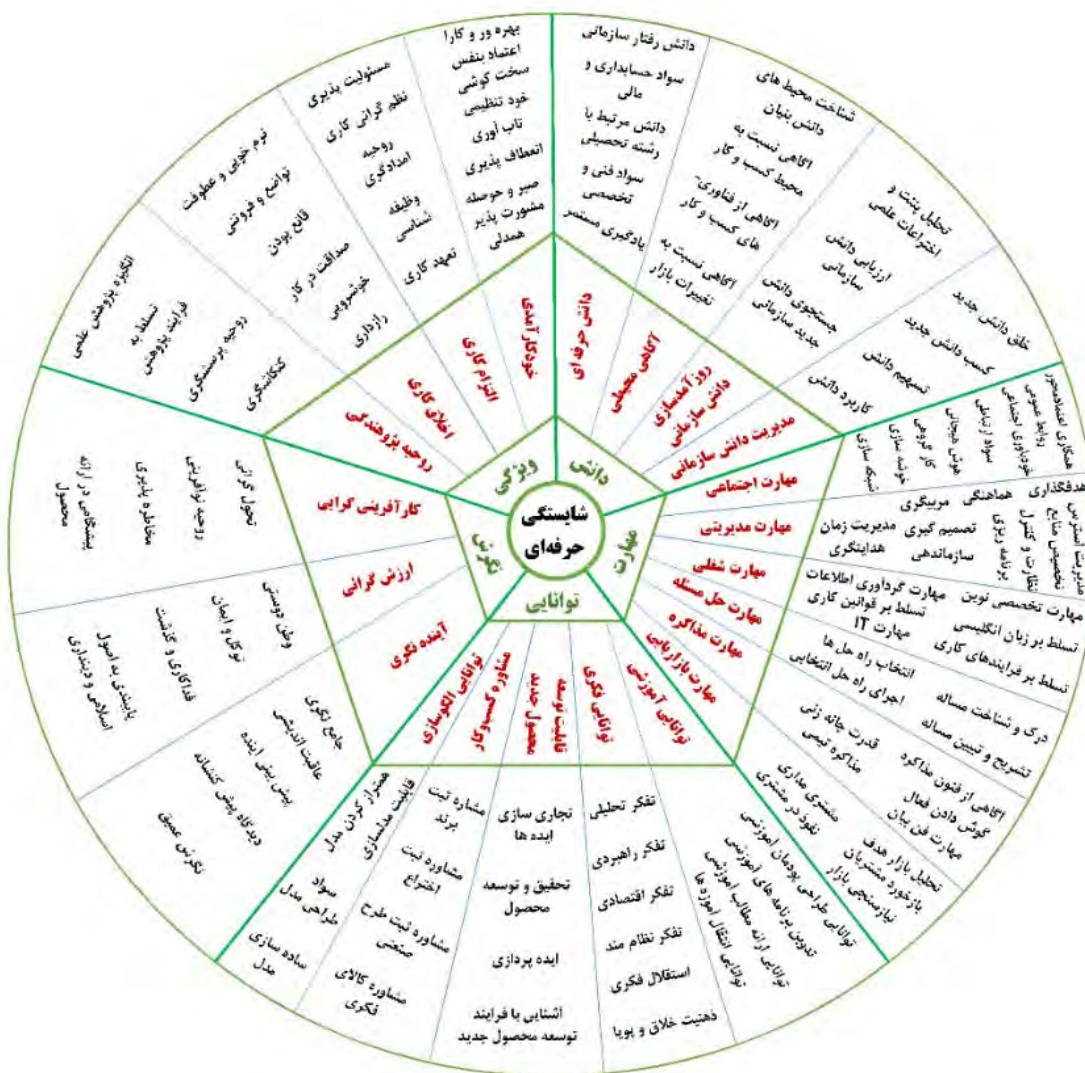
شایستگی حرفه‌ای

دانش
مهارت
توانایی
نگرش
ویژگی

دانش حرفه‌ای
آگاهی محیطی
روز آمدسازی دانش سازمانی
مدیریت دانش سازمانی

مهارت اجتماعی
مهارت مدیریتی
مهارت شغلی
مهارت حل مسئله
مهارت مذاکره
مهارت بازاریابی

توانایی آموزشی
توانایی فکری
قابلیت توسعه محصول جدید
مشاوره کسب‌وکار
توانایی الگوسازی

آینده نگری
ارزش گرایی
کارآفرینی گرایی

روحیه پژوهندگی
اخلاق کاری
التزام کاری
خودکارآمدی

دانش رفتار سازمانی
سواد حسابداری و مالی
دانش مرتبط با رشته تحصیلی
سواد فنی و تخصصی
یادگیری مستمر

شناخت محیط های دانش بنیان
آگاهی نسبت به محیط کسب و کار
آگاهی از فناوری‌های کسب و کار
آگاهی نسبت به تغییرات بازار

تحلیل پتنت و اختراعات علمی
ارزیابی دانش سازمانی
جستجوی دانش جدید سازمانی

خلق دانش جدید
کسب دانش جدید
تسهیم دانش
کاربرد دانش

همکاری اثربخش
روابط عمومی
خودباوری اجتماعی
سواد رسانه‌ای
هوش هیجانی
کار گروهی
خودنمایی
شبکه سازی

هدفگذاری
هماهنگی
مربیگری
مدیریت استراتژیک
تخصیص منابع
نظارت و کنترل
برنامه ریزی
تصمیم گیری
سازماندهی
مدیریت زمان
هدایتگری

مهارت گردآوری اطلاعات
مهارت تخصصی نوین
تسلط بر قوانین کاری
مهارت IT
تسلط بر زبان انگلیسی
تسلط بر فرایندهای کاری

انتخاب راه حل ها
اجرای راه حل انتخابی
درک و شناخت مساله
تشریح و تبیین مساله

قدرت چانه زنی
مذاکره تیمی
آگاهی از فنون مذاکره
گوش دادن فعال
مهارت فن بیان

مشتری مداری
نفوذ در مشتری
تحلیل بازار هدف
بازخورد مشتریان
نیازسنجی بازار

توانایی طراحی پودمان آموزشی
تدوین برنامه های آموزشی
توانایی ارائه مطالب آموزشی
توانایی انتقال آموزه ها

تفکر تحلیلی
تفکر راهبردی
تفکر اقتصادی
تفکر نظام مند
استقلال فکری
ذهنیت خلاق و پویا

تجاری سازی ایده ها
تحقیق و توسعه محصول
ایده پردازی
آشنایی با فرایند توسعه محصول جدید

مشاوره ثبت برند
مشاوره ثبت اختراع
مشاوره ثبت طرح صنعتی
مشاوره کالای فکری

همتراز کردن مدل
قابلیت مدلسازی
سواد طراحی مدل
ساده سازی مدل

جامع نگری
عاقبت اندیشی
پیش بینی آینده
دیدگاه پیش کنشانه
نگرش عمیق

وطن دوستی
توکل و ایمان
فداکاری و گذشت
پایبندی به اصول اسلامی و دینداری

تحول گرایی
روحیه نوآوری
مخاطره پذیری
پیشگامی در ارائه محصول

انگیزه پژوهش علمی
تسلط به فرایند پژوهش
روحیه پرسشگری
کنکاشگری

نرم خویی و عطوفت
تواضع و فروتنی
قانع بودن
صداقت در کار
خوشرویی
رازداری

مسئولیت پذیری
نظم گرایی کاری
روحیه امدادگری
وظیفه شناسی
تعهد کاری

بهره ور و کارا
اعتماد بنفس
سخت کوشی
خود تنظیمی
تاب آوری
انعطاف پذیری
صبر و حوصله
مشورت پذیر
همدلی